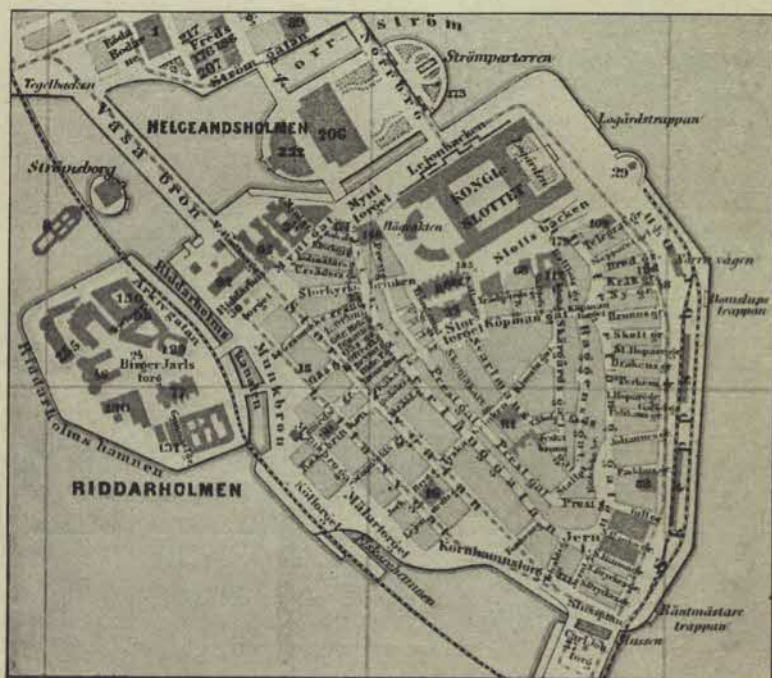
Ström
Norr
Strömparterren
Tegelbacken
HELGEANDSHOLMEN
206
221
Logårdstrappan
Strömsborg
Norrbro
Vasa bron
Mynt torget
Lejonbacken
KONGL. SLOTTET
Högvakten
Slottsbacken
29
Riddarholms
Birger Jarls torg
RIDDARHOLMEN
Riddarholms hamnen
Munkbron
Stortorget
Köpman gat.
Prest gat.
Österlånggatan
Västerlånggatan
Skeppsbron
Kornhamnstorg
Mälartorget
Räntmästare trappan
Bonde trappan
Slussen
Storkyrkobrinken
Kolltorget
Jern
Skeppar g.
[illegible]